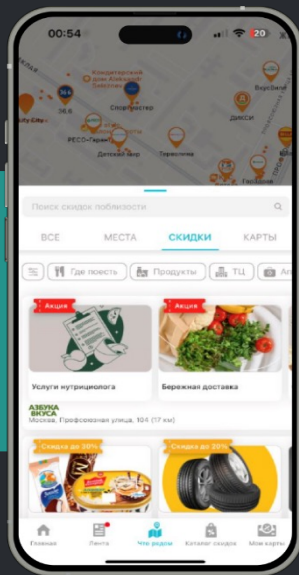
00:54

20

Кондитерский дом Александр Смирнов

36.6

Спортмастер

City Elite

РЕСО-Гарантия

Детский мир

Пятерочка

ВкусВилл

Дикси

Гарден

Поиск скидок поблизости

ВСЕ

МЕСТА

СКИДКИ

КАРТЫ

Где поесть

Продукты

ТЦ

Ап

Акция

Акция

Услуги нутрициолога

Бережная доставка

АЗБУКА ВКУСА

Москва, Профсоюзная улица, 104 (17 км)

Скидка до 20%

Скидка до 20%

Главная

Лента

Что рядом

Каталог скидок

Мои карты